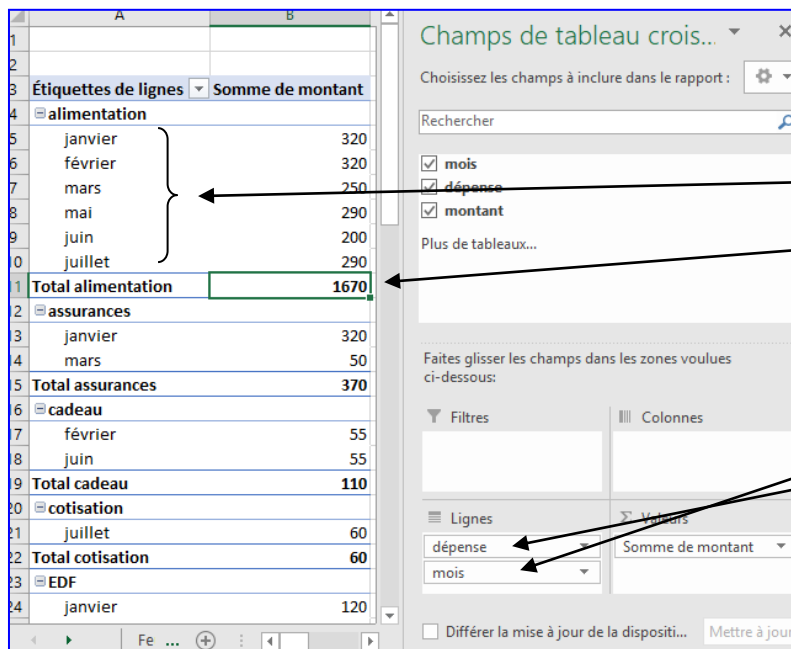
| | A | B |
|---|---|---|
| 1 | | |
| 2 | | |
| 3 | Étiquettes de lignes | Somme de montant |
| 4 | ⊟alimentation | |
| 5 | janvier | 320 |
| 6 | février | 320 |
| 7 | mars | 250 |
| 8 | mai | 290 |
| 9 | juin | 200 |
| 10 | juillet | 290 |
| 11 | Total alimentation | 1670 |
| 12 | ⊟assurances | |
| 13 | janvier | 320 |
| 14 | mars | 50 |
| 15 | Total assurances | 370 |
| 16 | ⊟cadeau | |
| 17 | février | 55 |
| 18 | juin | 55 |
| 19 | Total cadeau | 110 |
| 20 | ⊟cotisation | |
| 21 | juillet | 60 |
| 22 | Total cotisation | 60 |
| 23 | ⊟EDF | |
| 24 | janvier | 120 |

Fe ...

Champs de tableau crois...

Choisissez les champs à inclure dans le rapport :

Rechercher

mois
dépense
montant

Plus de tableaux...

Faites glisser les champs dans les zones voulues ci-dessous:

Filtres

Colonnes

Lignes

Valeurs

dépense

mois

Somme de montant

Différer la mise à jour de la dispositi...

Mettre à jour